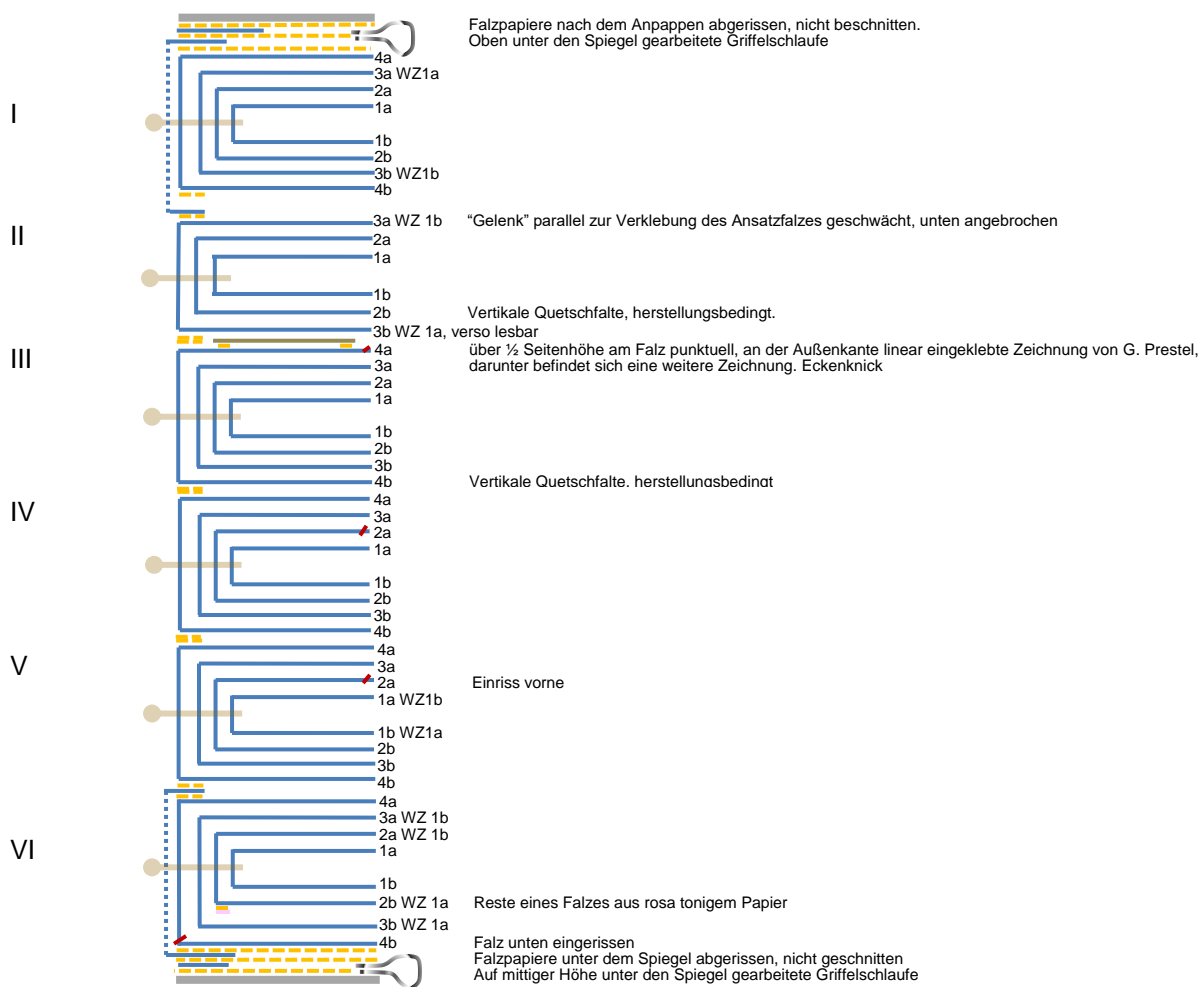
Falzpapiere nach dem Anpappen abgerissen, nicht beschnitten.
Oben unter den Spiegel gearbeitete Griffelschlaufe

I
4a
3a WZ1a
2a
1a
1b
2b
3b WZ1b
4b

II
3a WZ 1b
"Gelenk" parallel zur Verklebung des Ansatzfalzes geschwächt, unten angebrochen
2a
1a
1b
2b
Vertikale Quetschfalte, herstellungsbedingt.
3b WZ 1a, verso lesbar

III
4a
über ½ Seitenhöhe am Falz punktuell, an der Außenkante linear eingeklebte Zeichnung von G. Prestel, darunter befindet sich eine weitere Zeichnung. Eckenknick
3a
2a
1a
1b
2b
3b
4b
Vertikale Quetschfalte, herstellungsbedingt

IV
4a
3a
2a
1a
1b
2b
3b
4b

V
4a
3a
2a
Einriss vorne
1a WZ1b
1b WZ1a
2b
3b
4b

VI
4a
3a WZ 1b
2a WZ 1b
1a
1b
2b WZ 1a
Reste eines Falzes aus rosa tonigem Papier
3b WZ 1a
4b
Falz unten eingerissen
Falzpapiere unter dem Spiegel abgerissen, nicht geschnitten
Auf mittiger Höhe unter den Spiegel gearbeitete Griffelschlaufe